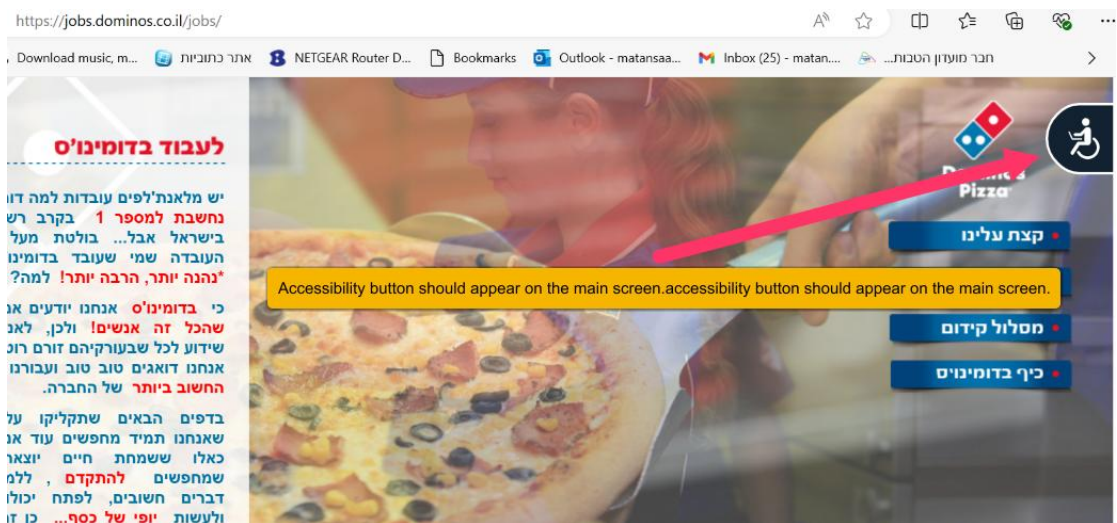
https://jobs.dominos.co.il/jobs/

Download music, m... אתר כתוביות NETGEAR Router D... Bookmarks Outlook - matansaa... Inbox (25) - matan.... חבר מועדון הטבות...

לעבוד בדומינו'ס

יש מלאנת'לפים עובדות למה דו נחשבת למספר 1 בקרב רש בישראל אבל... בולטת מעל העבודה שמי שעובד בדומינו *נהנה יותר, הרבה יותר! למה?

כי בדומינו'ס אנחנו יודעים א שהכל זה אנשים! ולכן, לאנ שידוע לכל שבעורקיהם זורם רו אנחנו דואגים טוב טוב ועבורנו החשוב ביותר של החברה.

בדפים הבאים שתקליקו ע שאנחנו תמיד מחפשים עוד א כאלו ששמחת חיים יוצא שמחפשים להתקדם , ללמ דברים חשובים, לפתח יכול ולעשות יופי של כסף... כן

Domino's Pizza

קצת עלינו

Accessibility button should appear on the main screen.accessibility button should appear on the main screen.

מסלול קידום

כיף בדומינו'ס